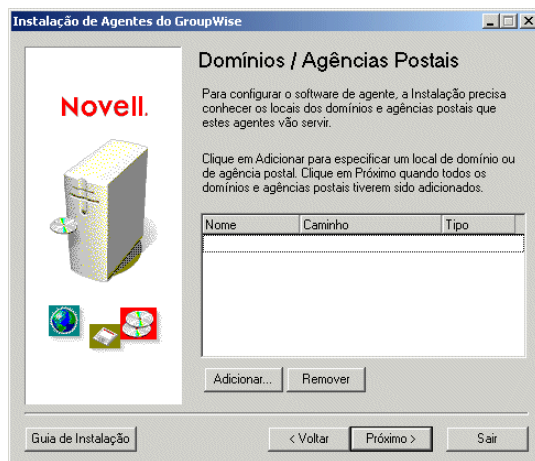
Instalação de Agentes do GroupWise

Novell.

Domínios / Agências Postais

Para configurar o software de agente, a Instalação precisa conhecer os locais dos domínios e agências postais que estes agentes vão servir.

Clique em Adicionar para especificar um local de domínio ou de agência postal. Clique em Próximo quando todos os domínios e agências postais tiverem sido adicionados.

| Nome | Caminho | Tipo |
|---|---|---|

Adicionar... Remover

Guia de Instalação

< Voltar Próximo > Sair